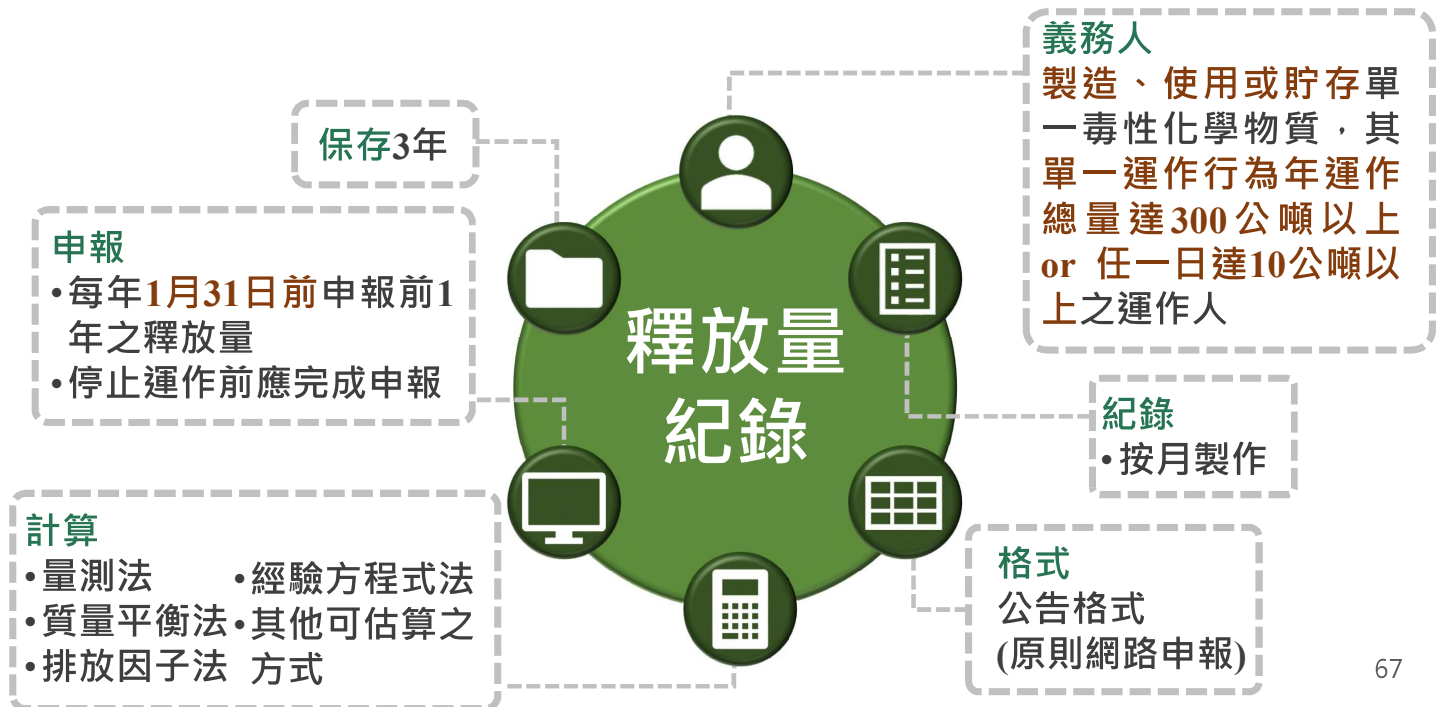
義務人
製造、使用或貯存單一毒性化學物質，其單一運作行為年運作總量達300公噸以上 or 任一日達10公噸以上之運作人

保存3年

申報
•每年1月31日前申報前1年之釋放量
•停止運作前應完成申報

釋放量紀錄

紀錄
•按月製作

計算
•量測法
•質量平衡法
•排放因子法
•經驗方程式法
•其他可估算之方式

格式
公告格式
(原則網路申報)

67